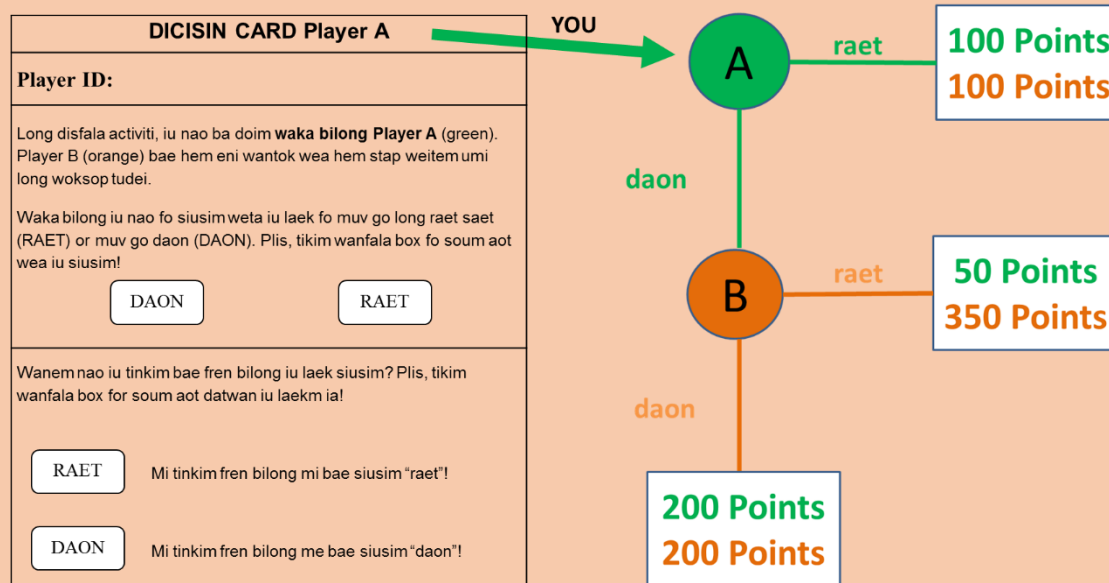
DICISIN CARD Player A

Player ID:

Long disfala activiti, iu nao ba doim **waka bilong Player A** (green). Player B (orange) bae hem eni wantok wea hem stap weitem umi long woksop tudei.

Waka bilong iu nao fo siusim weta iu laek fo muv go long raet saet (RAET) or muv go daon (DAON). Plis, tikim wanfala box fo soum aot wea iu siusim!

DAON

RAET

Wanem nao iu tinkim bae fren bilong iu laek siusim? Plis, tikim wanfala box for soum aot datwan iu laekm ia!

RAET

Mi tinkim fren bilong mi bae siusim “raet”!

DAON

Mi tinkim fren bilong me bae siusim “daon”!

YOU

A

raet

100 Points
100 Points

daon

B

raet

50 Points
350 Points

daon

200 Points
200 Points